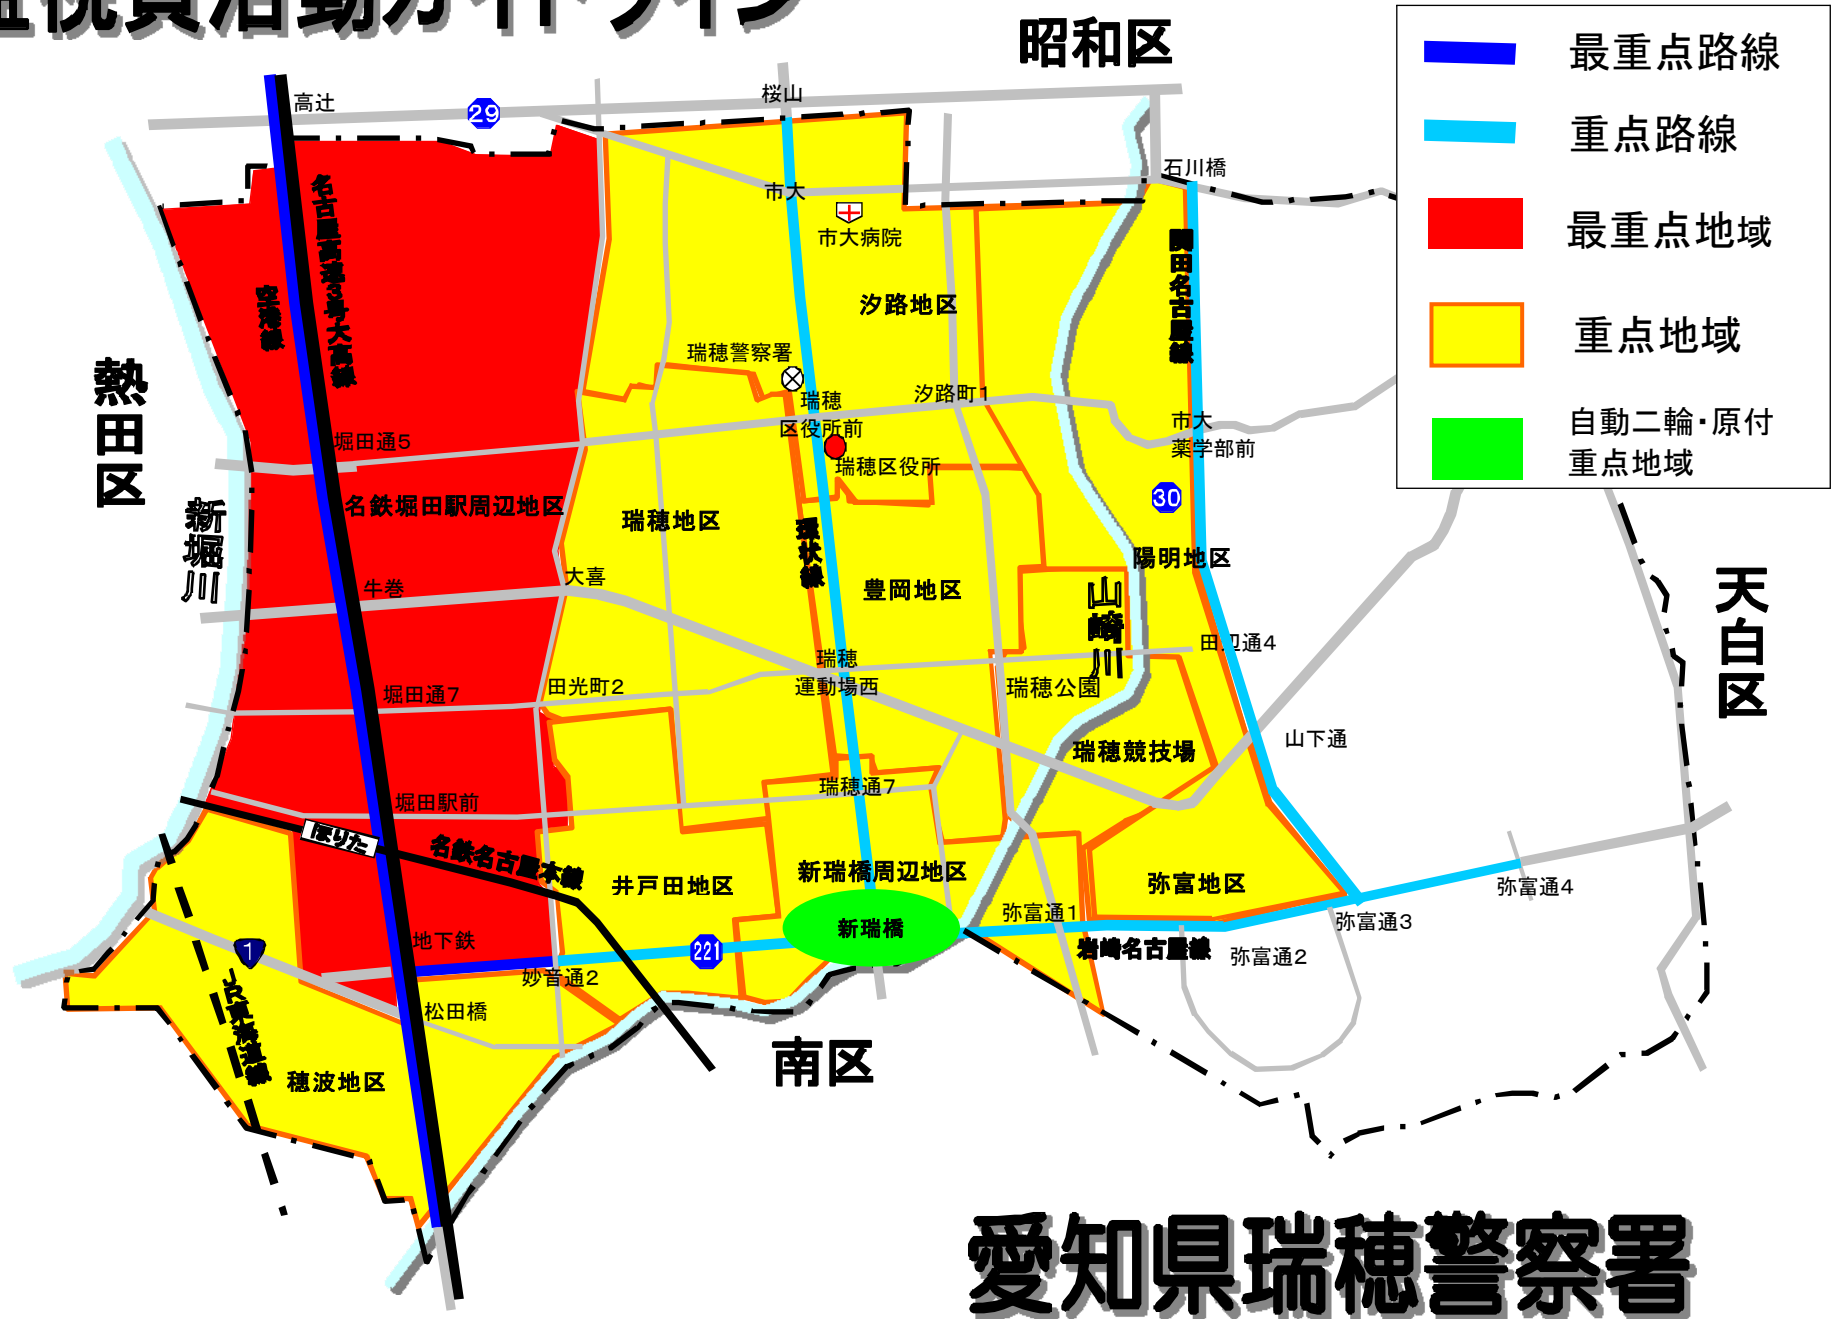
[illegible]活動ガイドライン

昭和区

| | |
|---|---|
| | 最重点路線 |
| | 重点路線 |
| | 最重点地域 |
| | 重点地域 |
| | 自動二輪・原付重点地域 |

高辻
29
桜山
市大
市大病院
石川橋
名古屋高速3号大高線
空港線
汐路地区
瑞穂警察署
瑞穂区役所前
汐路町1
瑞穂区役所
市大薬学部前
名鉄名古屋線
熱田区
堀田通5
名鉄堀田駅周辺地区
瑞穂地区
環状線
30
陽明地区
新堀川
牛巻
大喜
豊岡地区
山崎川
田辺通4
天白区
瑞穂運動場西
田光町2
堀田通7
瑞穂公園
瑞穂競技場
山下通
瑞穂通7
堀田駅前
降りた
名鉄名古屋本線
井戸田地区
新瑞橋周辺地区
弥富地区
弥富通4
新瑞橋
弥富通1
弥富通3
1
地下鉄
221
桜通線
弥富通2
妙音通2
JR東海道線
松田橋
穂波地区
南区
愛知県瑞穂警察署